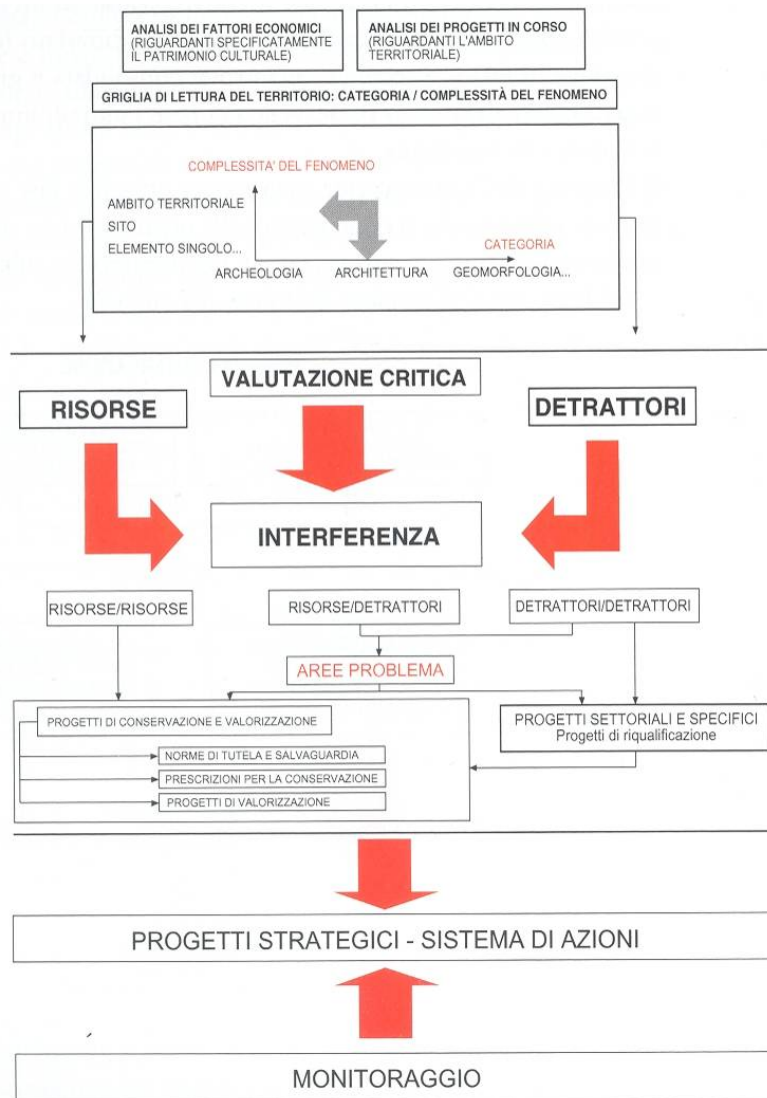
ANALISI DEI FATTORI ECONOMICI
(RIGUARDANTI SPECIFICATAMENTE IL PATRIMONIO CULTURALE)

ANALISI DEI PROGETTI IN CORSO
(RIGUARDANTI L'AMBITO TERRITORIALE)

GRIGLIA DI LETTURA DEL TERRITORIO: CATEGORIA / COMPLESSITÀ DEL FENOMENO

COMPLESSITA' DEL FENOMENO

AMBITO TERRITORIALE
SITO
ELEMENTO SINGOLO...

CATEGORIA

ARCHEOLOGIA
ARCHITETTURA
GEOMORFOLOGIA...

VALUTAZIONE CRITICA

RISORSE

DETRATTORI

INTERFERENZA

RISORSE/RISORSE

RISORSE/DETRATTORI

DETRATTORI/DETRATTORI

AREE PROBLEMA

PROGETTI DI CONSERVAZIONE E VALORIZZAZIONE

NORME DI TUTELA E SALVAGUARDIA

PRESCRIZIONI PER LA CONSERVAZIONE

PROGETTI DI VALORIZZAZIONE

PROGETTI SETTORIALI E SPECIFICI
Progetti di riqualificazione

PROGETTI STRATEGICI - SISTEMA DI AZIONI

MONITORAGGIO